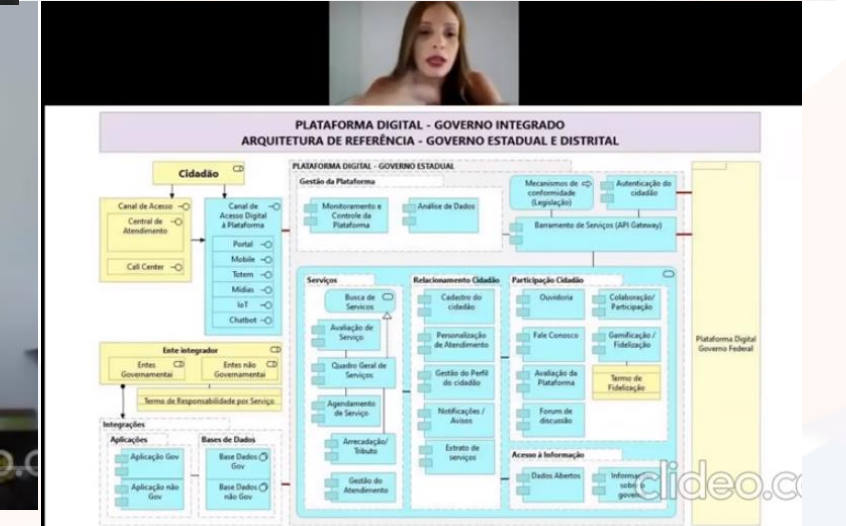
PLATAFORMA DIGITAL - GOVERNO INTEGRADO
ARQUITETURA DE REFERÊNCIA - GOVERNO ESTADUAL E DISTRITAL

Cidadão

Canal de Acesso

Central de Atendimento

Call Center

Canal de Acesso Digital à Plataforma

Portal

Mobile

Totem

Mídias

IoT

Chatbot

PLATAFORMA DIGITAL - GOVERNO ESTADUAL

Gestão da Plataforma

Monitoramento e Controle da Plataforma

Análise de Dados

Mecanismos de conformidade (Legislação)

Autenticação do cidadão

Barramento de Serviços (API Gateway)

Serviços

Busca de Serviços

Avaliação de Serviço

Quadro Geral de Serviços

Agendamento de Serviço

Arrecadação/ Tributo

Gestão do Atendimento

Relacionamento Cidadão

Cadastro do cidadão

Personalização de Atendimento

Gestão do Perfil do cidadão

Notificações / Avisos

Extrato de serviços

Participação Cidadão

Ouvidoria

Colaboração/ Participação

Fale Conosco

Gamificação / Fidelização

Avaliação da Plataforma

Termo de Fidelização

Forum de discussão

Acesso à Informação

Dados Abertos

Informa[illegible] sobre o governo

Plataforma Digital Governo Federal

Ente integrador

Entes Governamentais

Entes não Governamentais

Termo de Responsabilidade por Serviço

Integrações

Aplicações

Aplicação Gov

Aplicação não Gov

Bases de Dados

Base Dados Gov

Base Dados não Gov

clideo.c